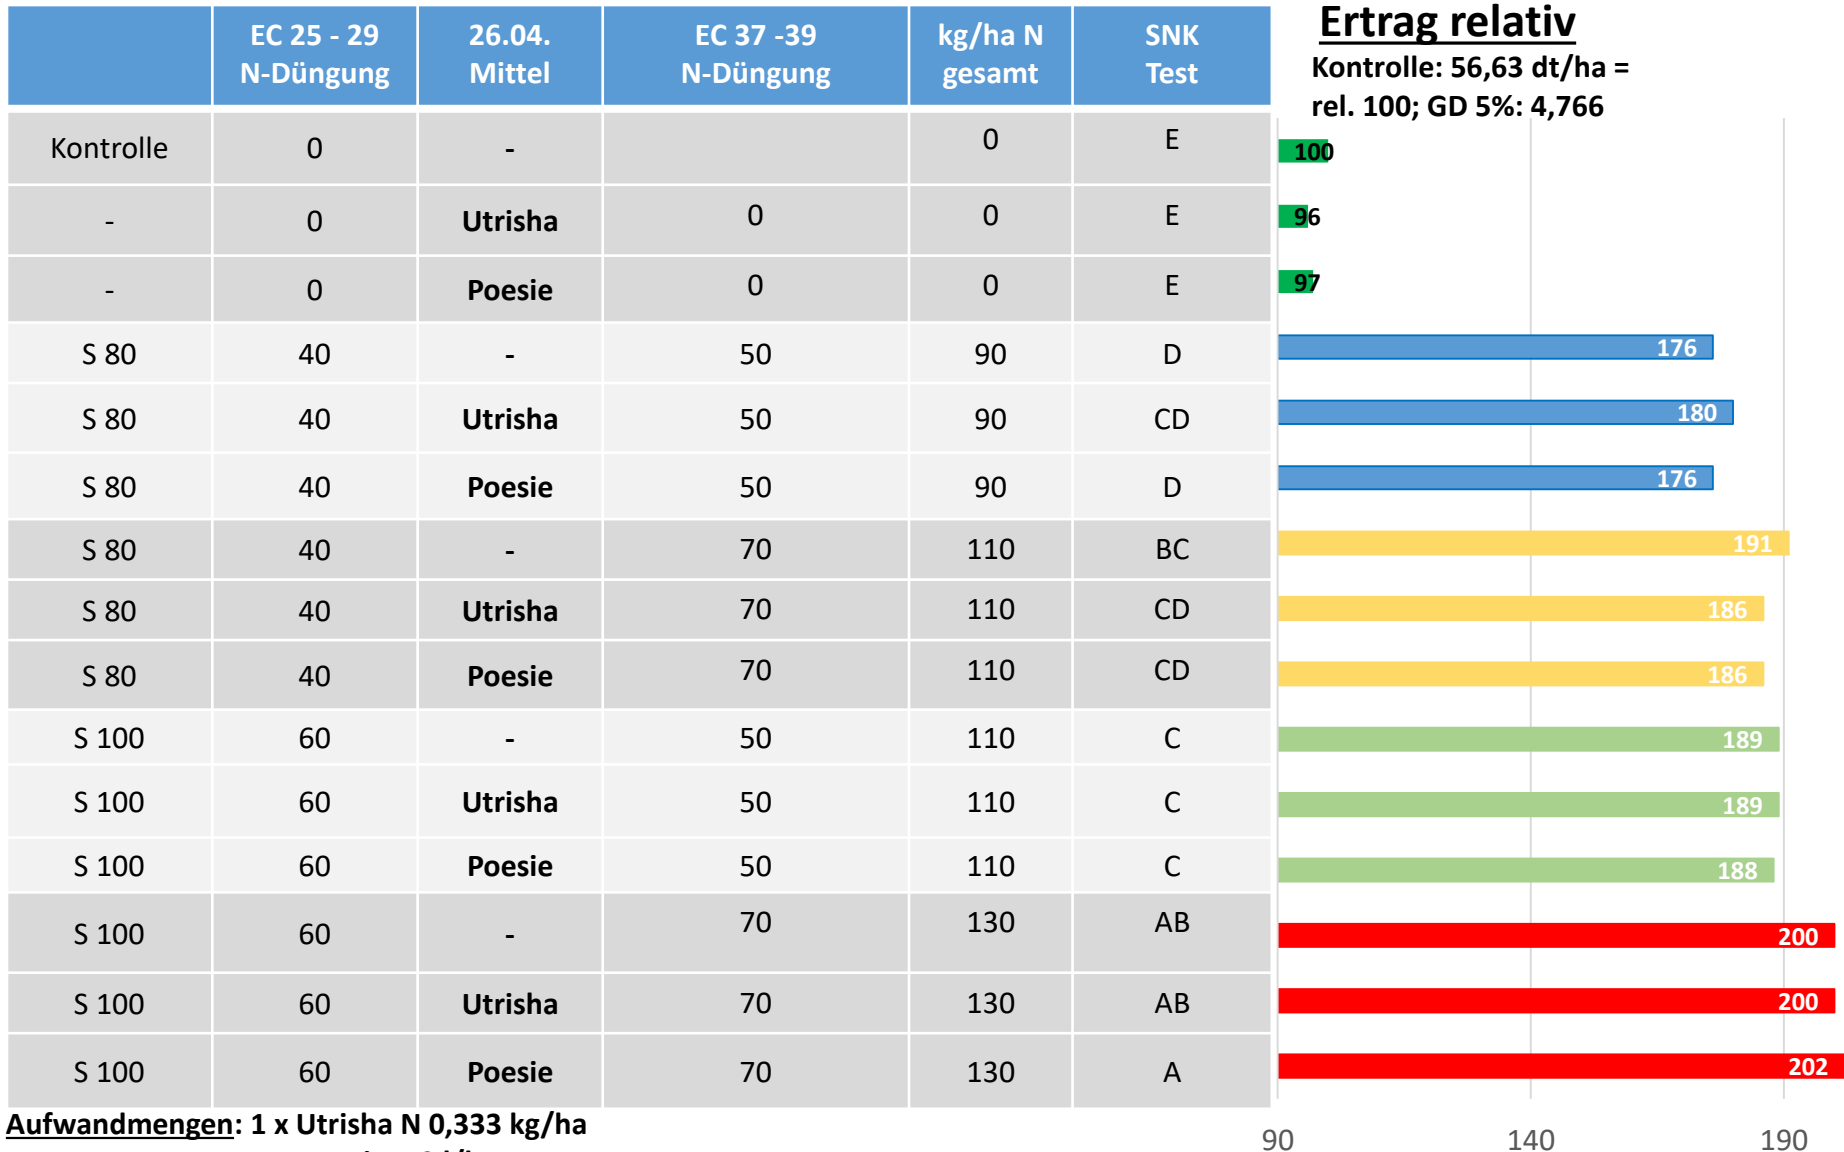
| | EC 25 - 29 N-Düngung | 26.04. Mittel | EC 37 -39 N-Düngung | kg/ha N gesamt | SNK Test |
|---|---|---|---|---|---|
| Kontrolle | 0 | - | | 0 | E |
| - | 0 | Utrisha | 0 | 0 | E |
| - | 0 | Poesie | 0 | 0 | E |
| S 80 | 40 | - | 50 | 90 | D |
| S 80 | 40 | Utrisha | 50 | 90 | CD |
| S 80 | 40 | Poesie | 50 | 90 | D |
| S 80 | 40 | - | 70 | 110 | BC |
| S 80 | 40 | Utrisha | 70 | 110 | CD |
| S 80 | 40 | Poesie | 70 | 110 | CD |
| S 100 | 60 | - | 50 | 110 | C |
| S 100 | 60 | Utrisha | 50 | 110 | C |
| S 100 | 60 | Poesie | 50 | 110 | C |
| S 100 | 60 | - | 70 | 130 | AB |
| S 100 | 60 | Utrisha | 70 | 130 | AB |
| S 100 | 60 | Poesie | 70 | 130 | A |

Ertrag relativ
Kontrolle: 56,63 dt/ha = rel. 100; GD 5%: 4,766

100
96
97
176
180
176
191
186
186
189
189
188
200
200
202

90 140 190

Aufwandmengen: 1 x Utrisha N 0,333 kg/ha
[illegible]